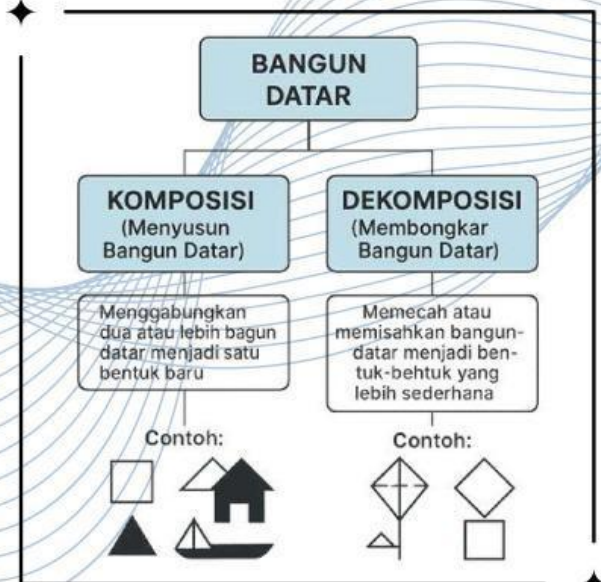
BANGUN DATAR

KOMPOSISI
(Menyusun Bangun Datar)

Menggabungkan dua atau lebih bagun datar menjadi satu bentuk baru

Contoh:

DEKOMPOSISI
(Membongkar Bangun Datar)

Memecah atau memisahkan bangun-datar menjadi ben-tuk-behtuk yang lebih sederhana

Contoh: